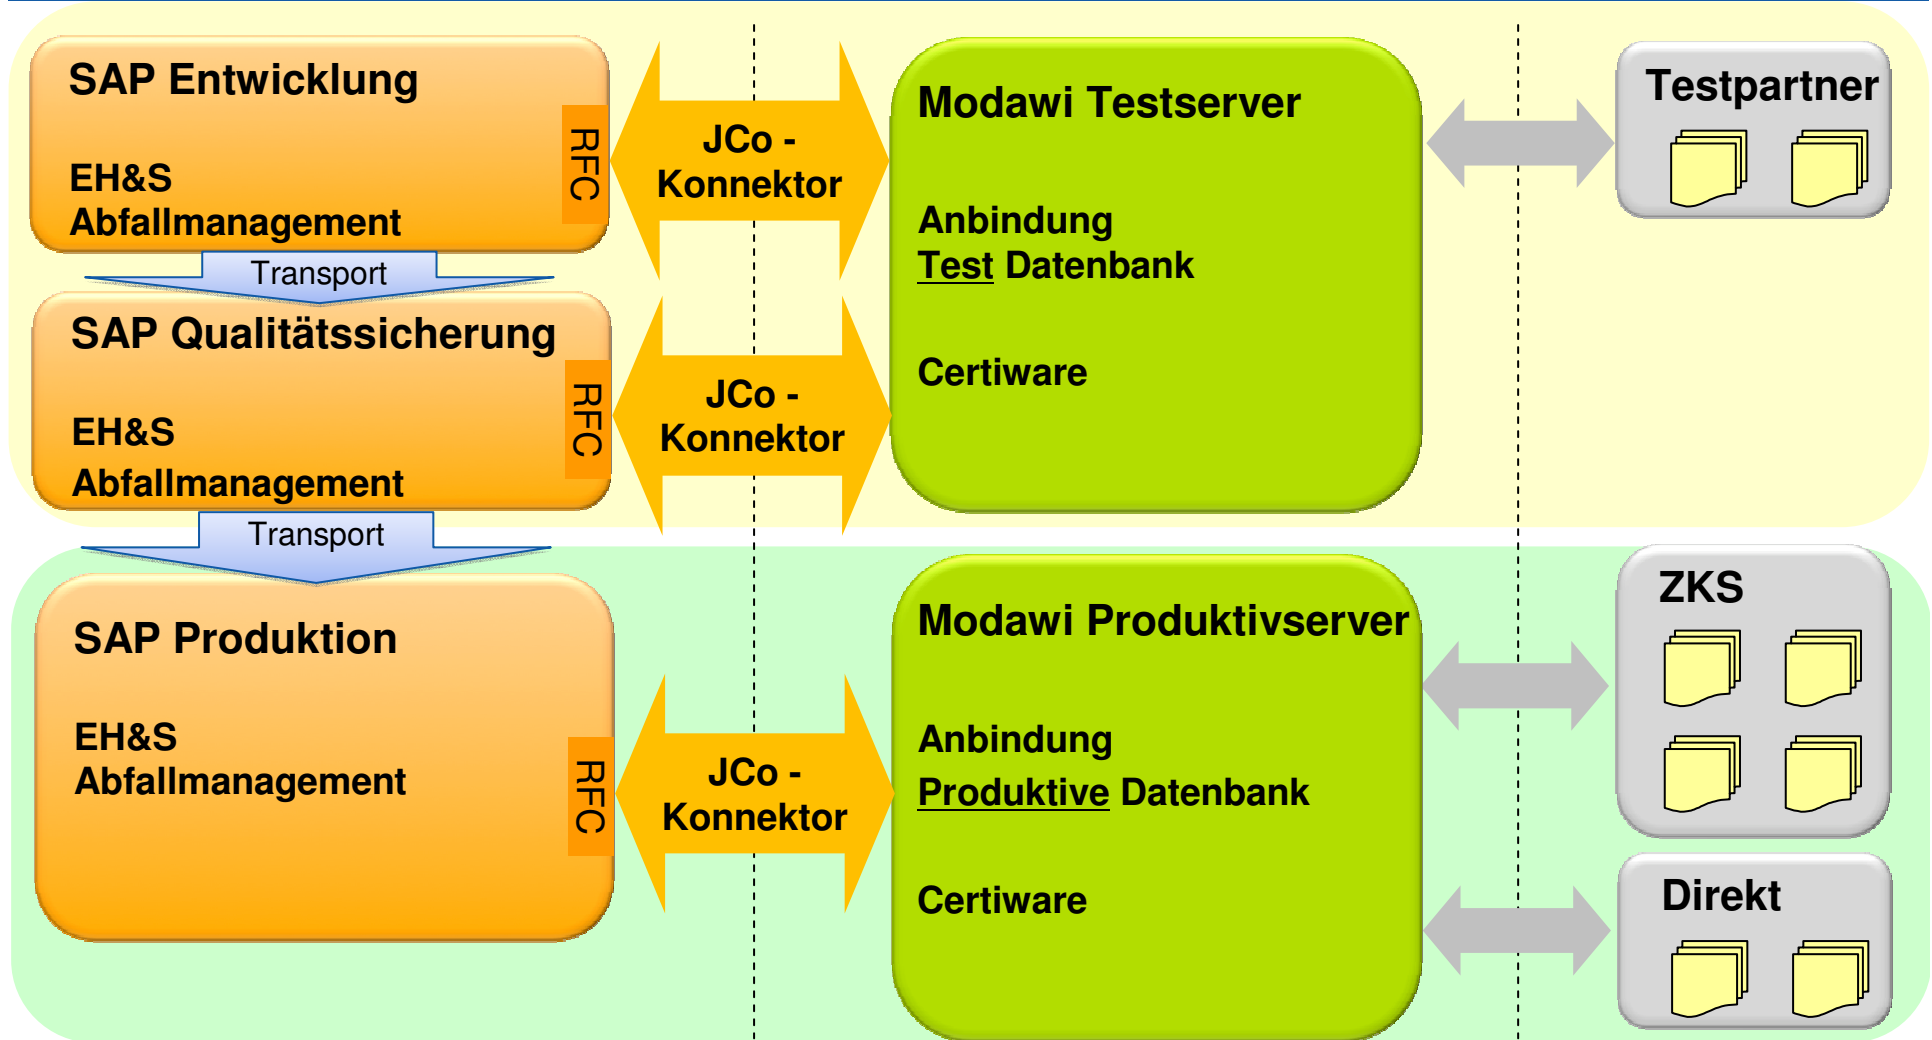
SAP Entwicklung

EH&S
Abfallmanagement

RFC

JCo - Konnektor

Transport

SAP Qualitätssicherung

EH&S
Abfallmanagement

RFC

JCo - Konnektor

Transport

SAP Produktion

EH&S
Abfallmanagement

RFC

JCo - Konnektor

Modawi Testserver

Anbindung
Test Datenbank

Certiware

Modawi Produktivserver

Anbindung
Produktive Datenbank

Certiware

Testpartner

ZKS

Direkt